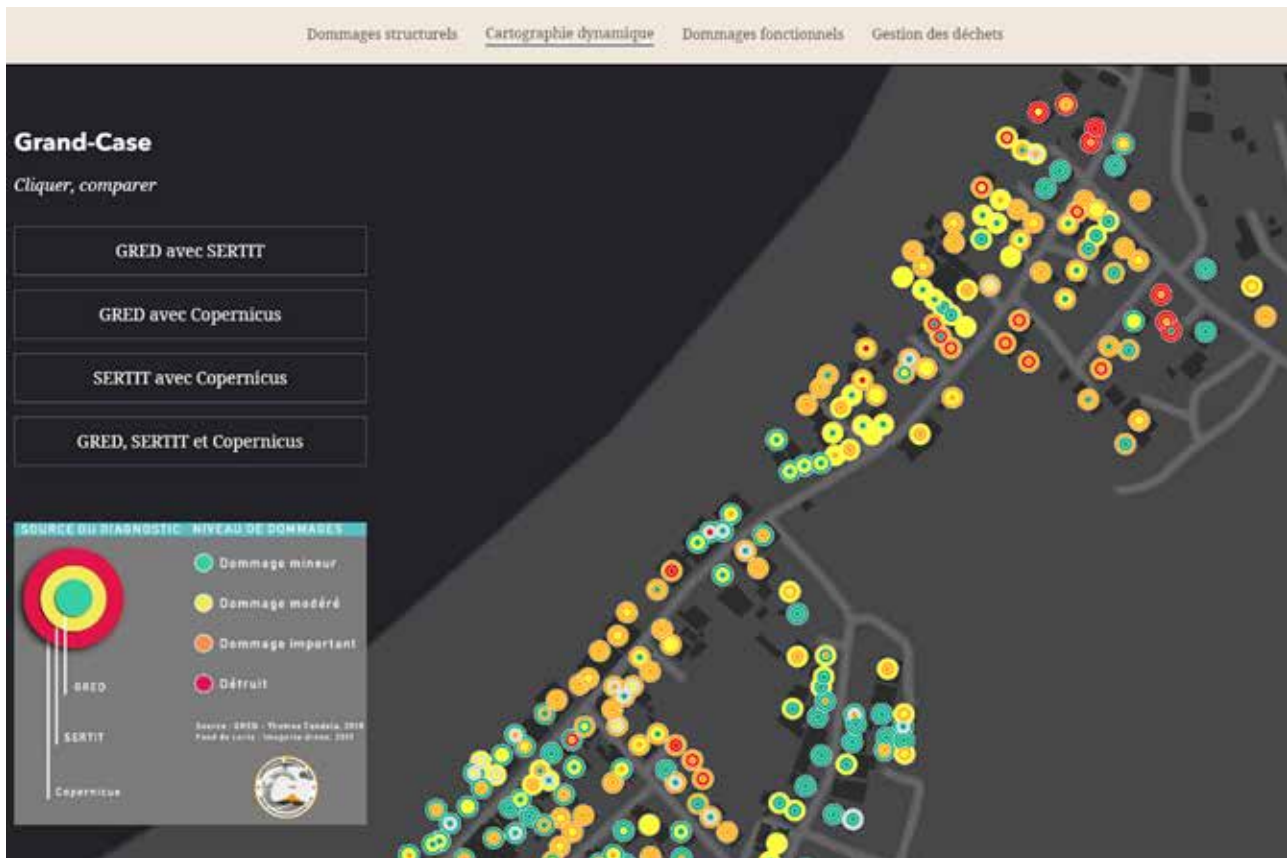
Dommages structurels Cartographie dynamique Dommages fonctionnels Gestion des déchets

Grand-Case

Cliquer, comparer

GRED avec SERTIT

GRED avec Copernicus

SERTIT avec Copernicus

GRED, SERTIT et Copernicus

SOURCE DU DIAGNOSTIC NIVEAU DE DOMMAGES

Dommage mineur

Dommage modéré

Dommage important

Détruit

GRED

SERTIT

Copernicus

Source : GRED - Thomas Candela, 2018
Fond de carte : imagerie drone, 2017